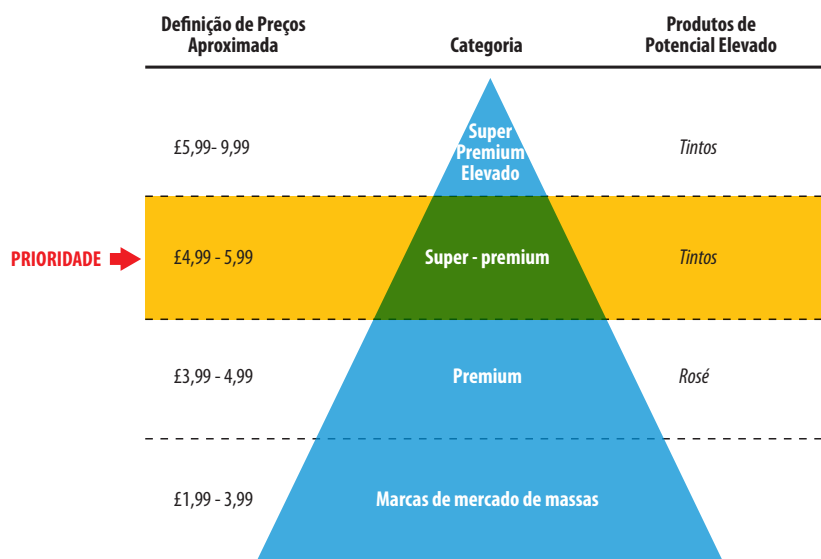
| Definição de Preços Aproximada | Categoria | Produtos de Potencial Elevado |
|---|---|---|
| £5,99- 9,99 | Super Premium Elevado | *Tintos* |
| £4,99 - 5,99 | Super - premium | *Tintos* |
| £3,99 - 4,99 | Premium | *Rosé* |
| £1,99 - 3,99 | Marcas de mercado de massas | |

PRIORIDADE